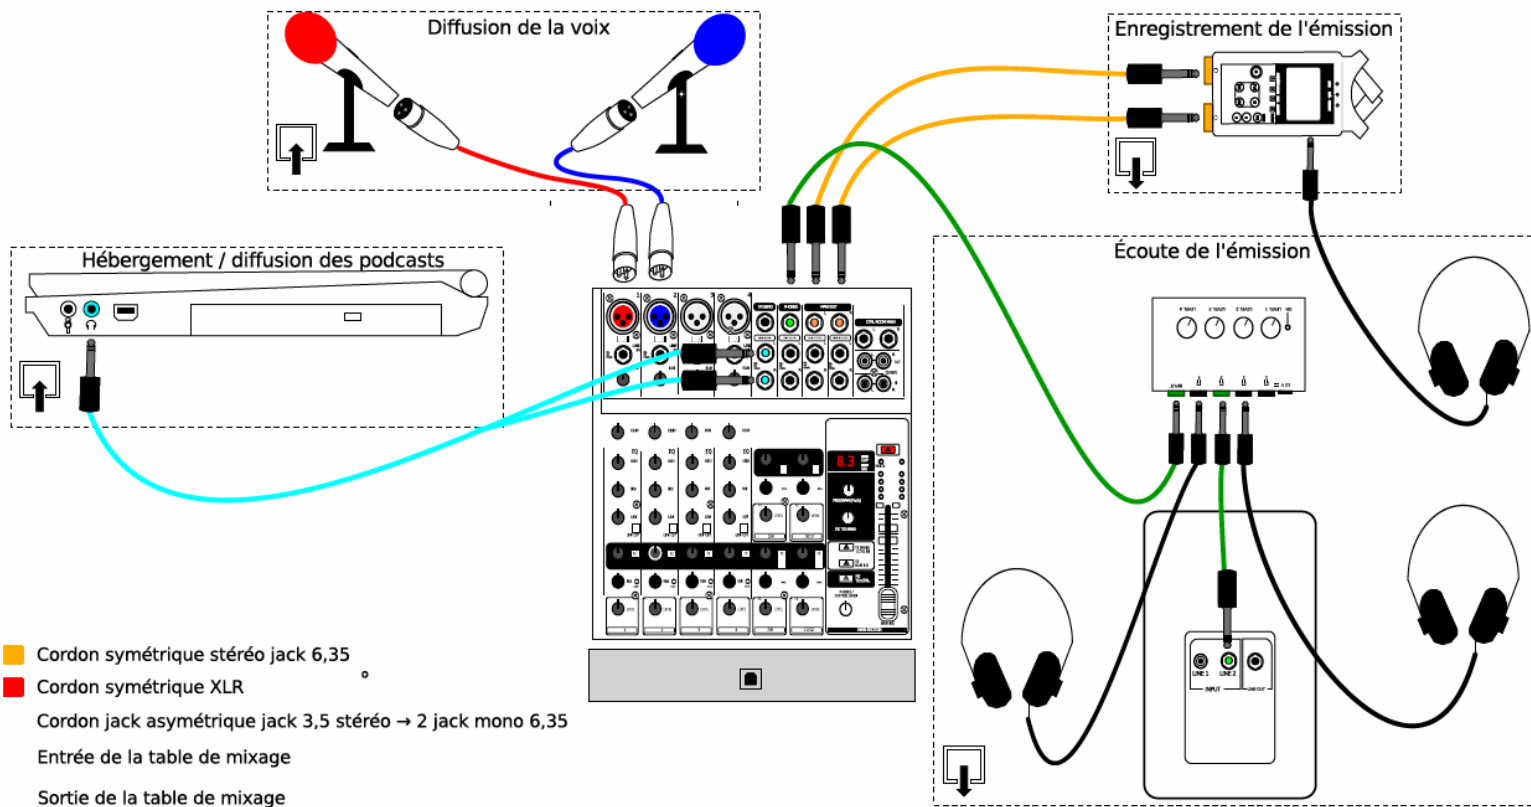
Diffusion de la voix

Enregistrement de l'émission

Hébergement / diffusion des podcasts

Écoute de l'émission

8.3

LINE 1 LINE 2

INPUT

Cordon symétrique stéréo jack 6,35

Cordon symétrique XLR

Cordon jack asymétrique jack 3,5 stéréo → 2 jack mono 6,35

Entrée de la table de mixage

Sortie de la table de mixage